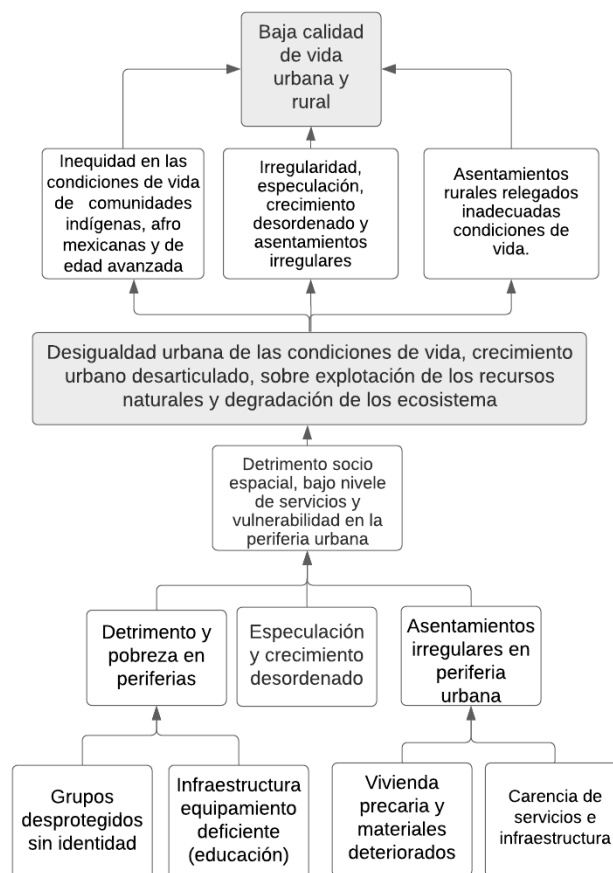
Baja calidad de vida urbana y rural

Inequidad en las condiciones de vida de comunidades indígenas, afro mexicanas y de edad avanzada

Irregularidad, especulación, crecimiento desordenado y asentamientos irregulares

Asentamientos rurales relegados inadecuadas condiciones de vida.

Desigualdad urbana de las condiciones de vida, crecimiento urbano desarticulado, sobre explotación de los recursos naturales y degradación de los ecosistema

Detrimento socio espacial, bajo nivel de servicios y vulnerabilidad en la periferia urbana

Detrimento y pobreza en periferias

Especulación y crecimiento desordenado

Asentamientos irregulares en periferia urbana

Grupos desprotegidos sin identidad

Infraestructura equipamiento deficiente (educación)

Vivienda precaria y materiales deteriorados

Carencia de servicios e infraestructura